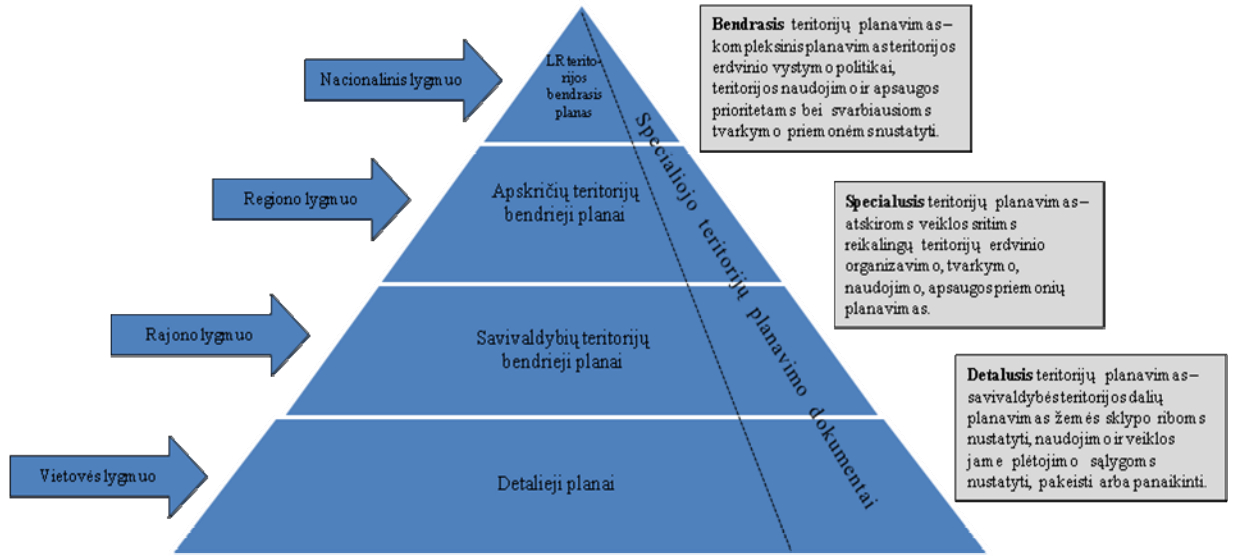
Nacionalinis lygmuo

LR teritorijos bendrasis planas

Bendrasis teritorijų planavimas– kompleksinis planavimas teritorijos erdvinio vystymo politikai, teritorijos naudojimo ir apsaugos prioritetams bei svarbiausioms tvarkymo priemonėms nustatyti.

Regiono lygmuo

Apskričių teritorijų bendrieji planai

Specialusis teritorijų planavimas– atskiroms veiklos sritims reikalingų teritorijų erdvinio organizavimo, tvarkymo, naudojimo, apsaugos priemonių planavimas.

Rajono lygmuo

Savivaldybių teritorijų bendrieji planai

Detalusis teritorijų planavimas– savivaldybės teritorijos dalių planavimas žemės sklypo riboms nustatyti, naudojimo ir veiklos jame plėtojimo sąlygoms nustatyti, pakeisti arba panaikinti.

Vietovės lygmuo

Detalieji planai

Specialiojo teritorijų planavimo dokumentai